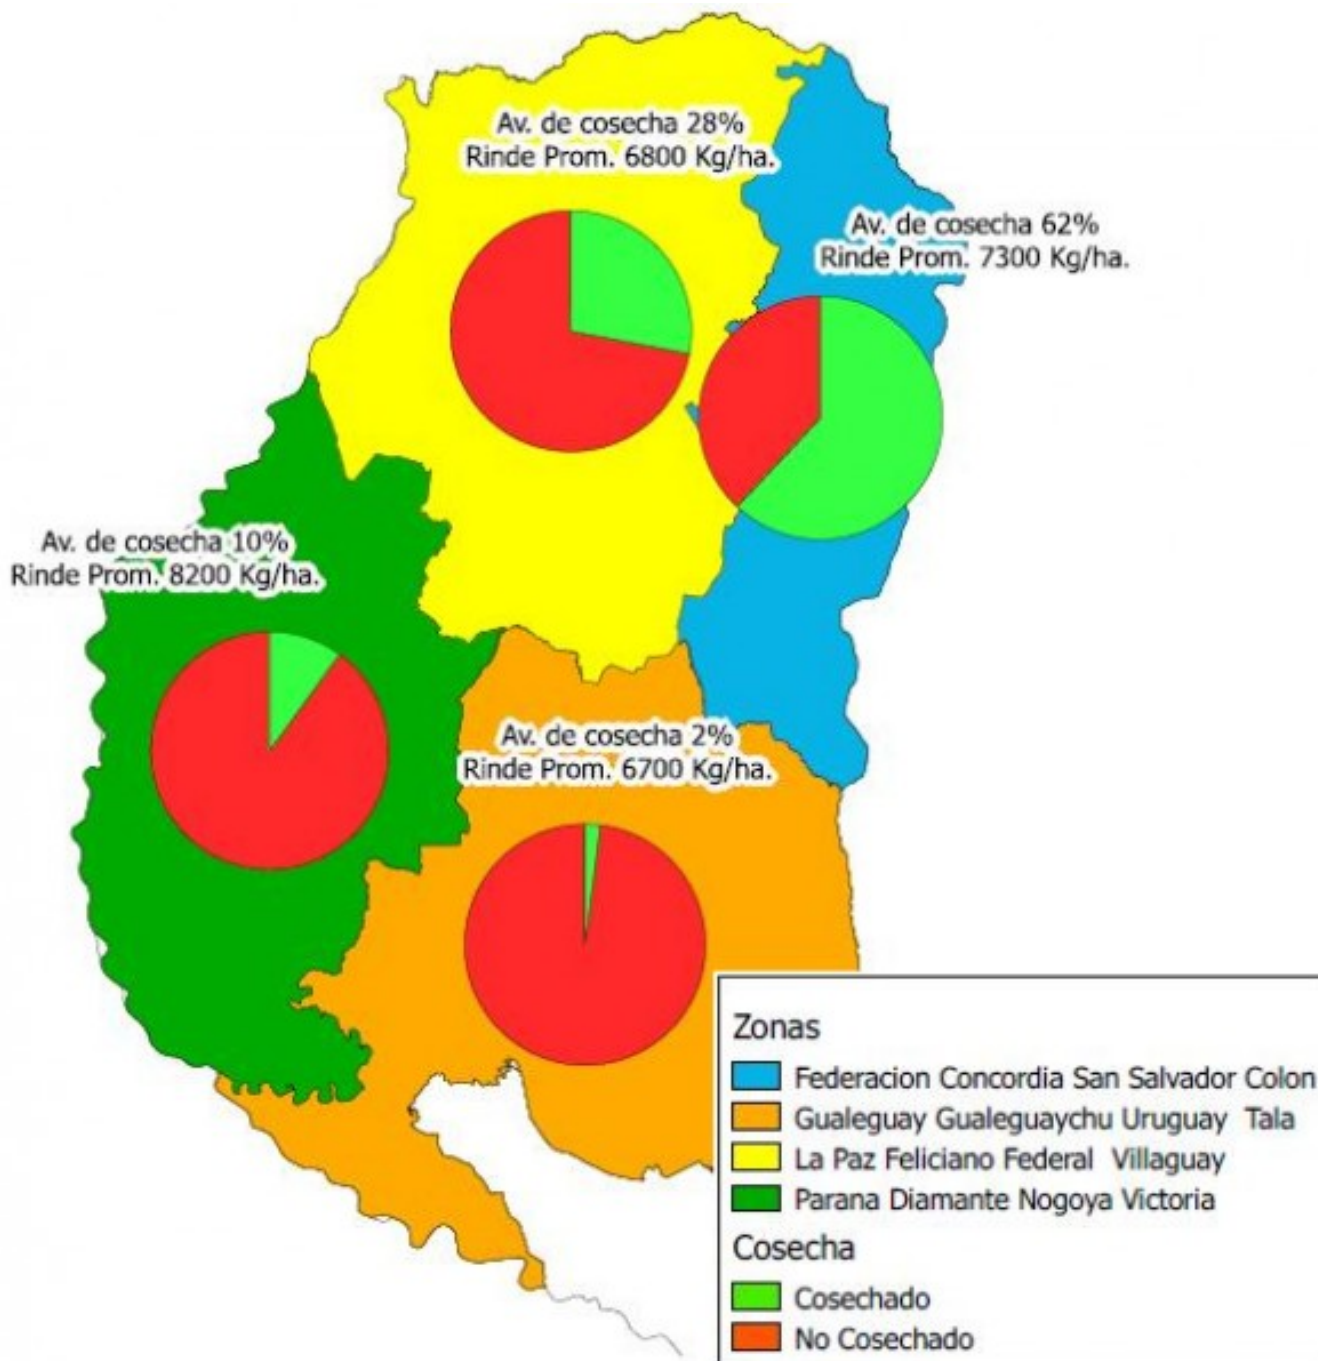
Av. de cosecha 28%
Rinde Prom. 6800 Kg/ha.

Av. de cosecha 62%
Rinde Prom. 7300 Kg/ha.

Av. de cosecha 10%
Rinde Prom. 8200 Kg/ha.

Av. de cosecha 2%
Rinde Prom. 6700 Kg/ha.

Zonas
Federacion Concordia San Salvador Colon
Gualeguay Gualeguaychu Uruguay Tala
La Paz Feliciano Federal Villaguay
Parana Diamante Nogoya Victoria
Cosecha
Cosechado
No Cosechado